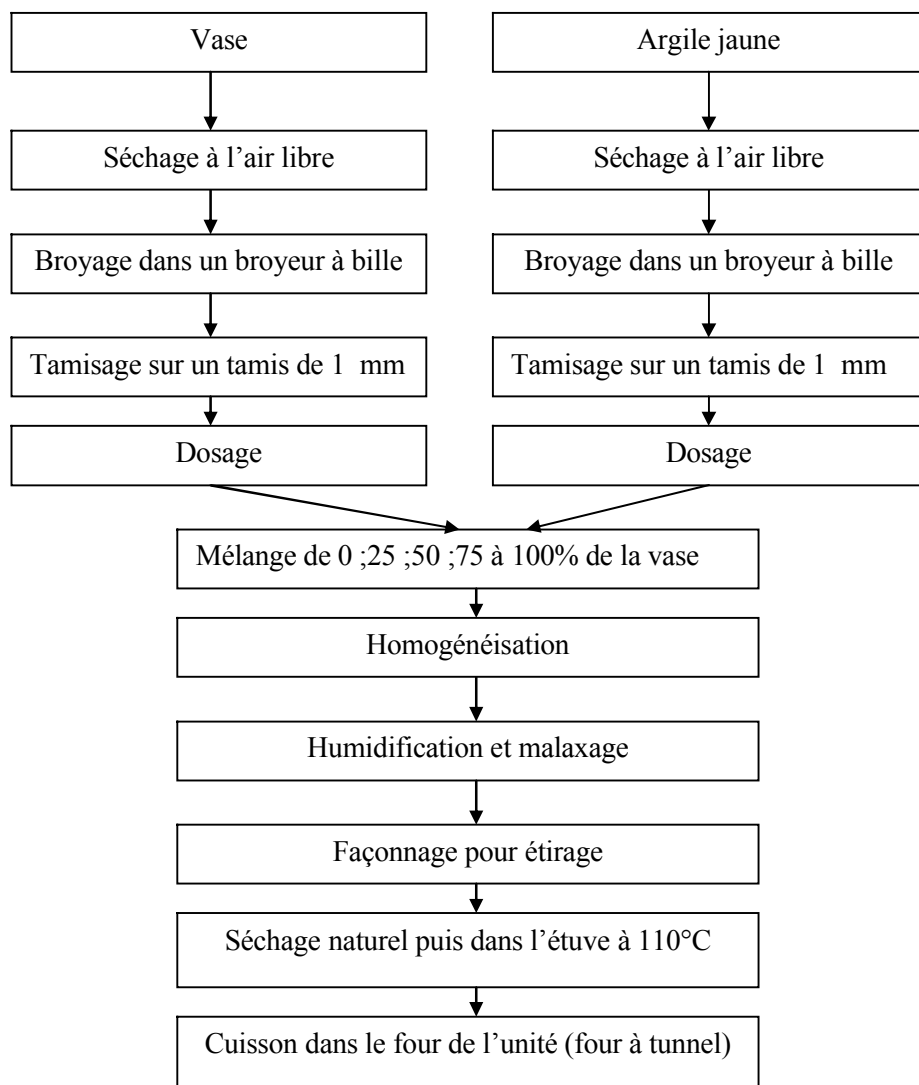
Vase

Séchage à l’air libre

Broyage dans un broyeur à bille

Tamisage sur un tamis de 1 mm

Dosage

Argile jaune

Séchage à l’air libre

Broyage dans un broyeur à bille

Tamisage sur un tamis de 1 mm

Dosage

Mélange de 0 ;25 ;50 ;75 à 100% de la vase

Homogénéisation

Humidification et malaxage

Façonnage pour étirage

Séchage naturel puis dans l’étuve à 110°C

Cuisson dans le four de l’unité (four à tunnel)